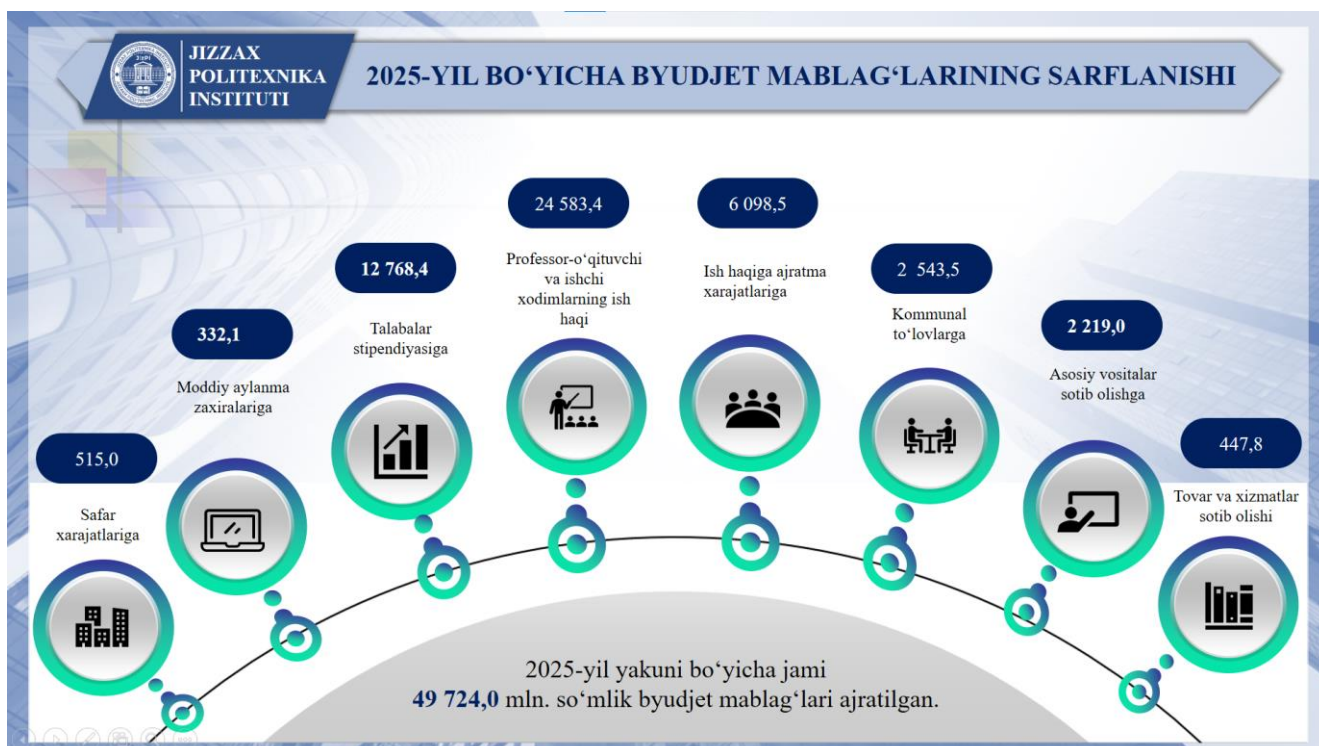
JIZZAX POLITEXNIKA INSTITUTI

2025-YIL BO‘YICHA BYUDJET MABLAG‘LARINING SARFLANISHI

515,0

Safar xarajatlariga

332,1

Moddiy aylanma zaxiralariga

12 768,4

Talabalar stipendiyasiga

24 583,4

Professor-o‘qituvchi va ishchi xodimlarning ish haqi

6 098,5

Ish haqiga ajratma xarajatlariga

2 543,5

Kommunal to‘lovlarga

2 219,0

Asosiy vositalar sotib olishga

447,8

Tovar va xizmatlar sotib olishi

2025-yil yakuni bo‘yicha jami
49 724,0 mln. so‘mlik byudjet mablag‘lari ajratilgan.